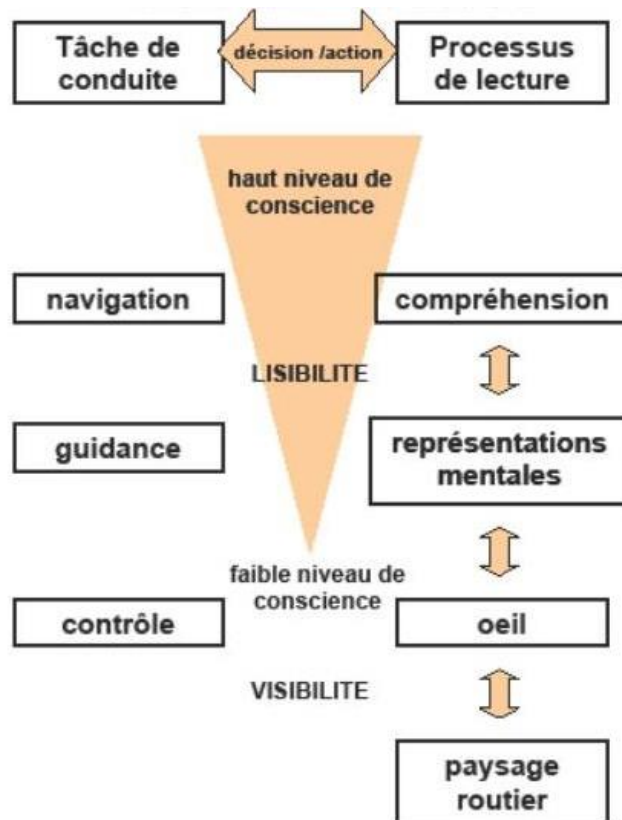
Tâche de conduite

décision /action

Processus de lecture

haut niveau de conscience

navigation

compréhension

LISIBILITE

guidance

représentations mentales

faible niveau de conscience

contrôle

oeil

VISIBILITE

paysage routier